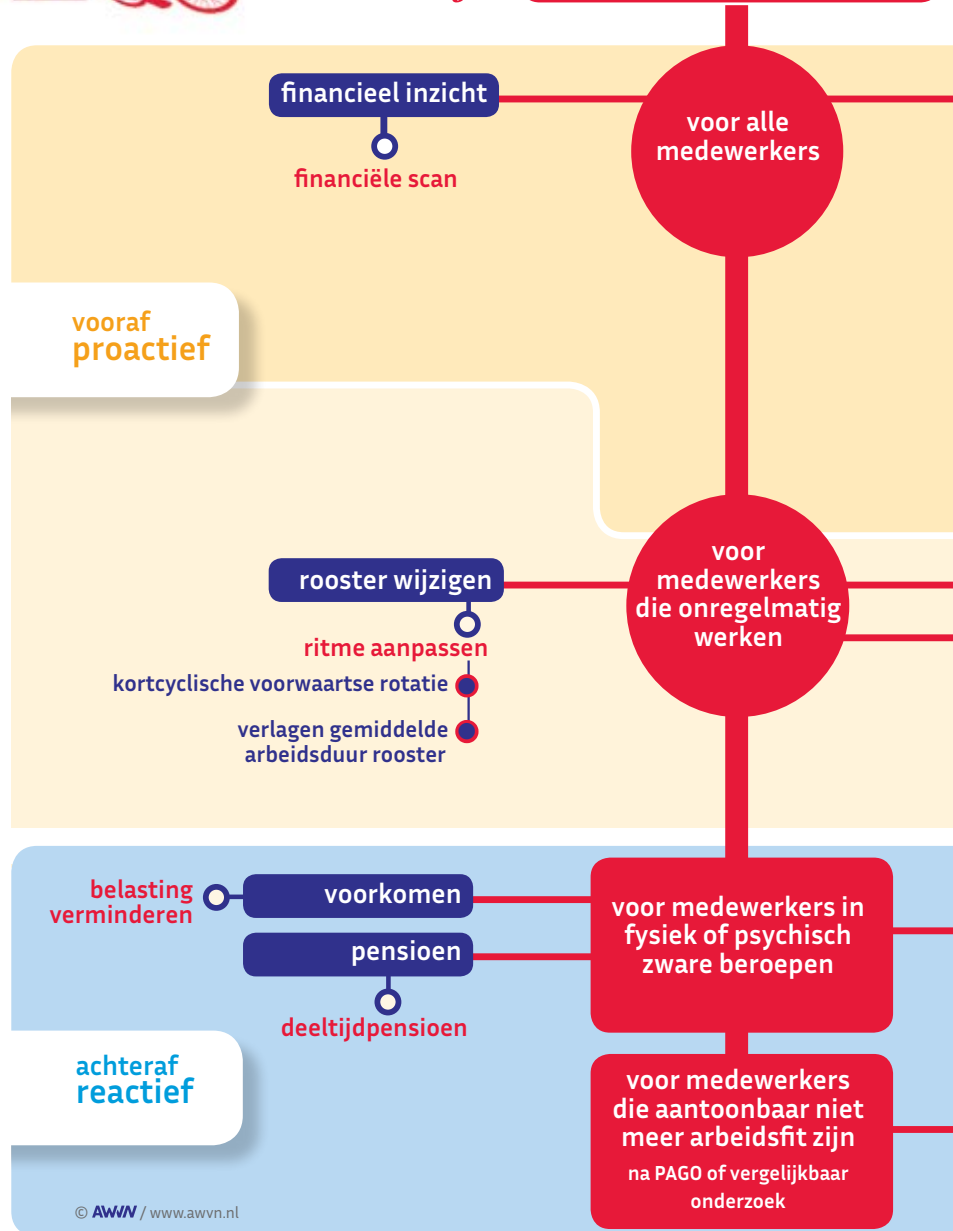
financieel inzicht

financiële scan

voor alle medewerkers

vooraf
proactief

rooster wijzigen

ritme aanpassen

kortcyclische voorwaartse rotatie

verlagen gemiddelde arbeidsduur rooster

voor medewerkers die onregelmatig werken

belasting verminderen

voorkomen

pensioen

deeltijdpensioen

voor medewerkers in fysiek of psychisch zware beroepen

achteraf
reactief

voor medewerkers die aantoonbaar niet meer arbeidsfit zijn
na PAGO of vergelijkbaar onderzoek

© AWVN / www.awvn.nl